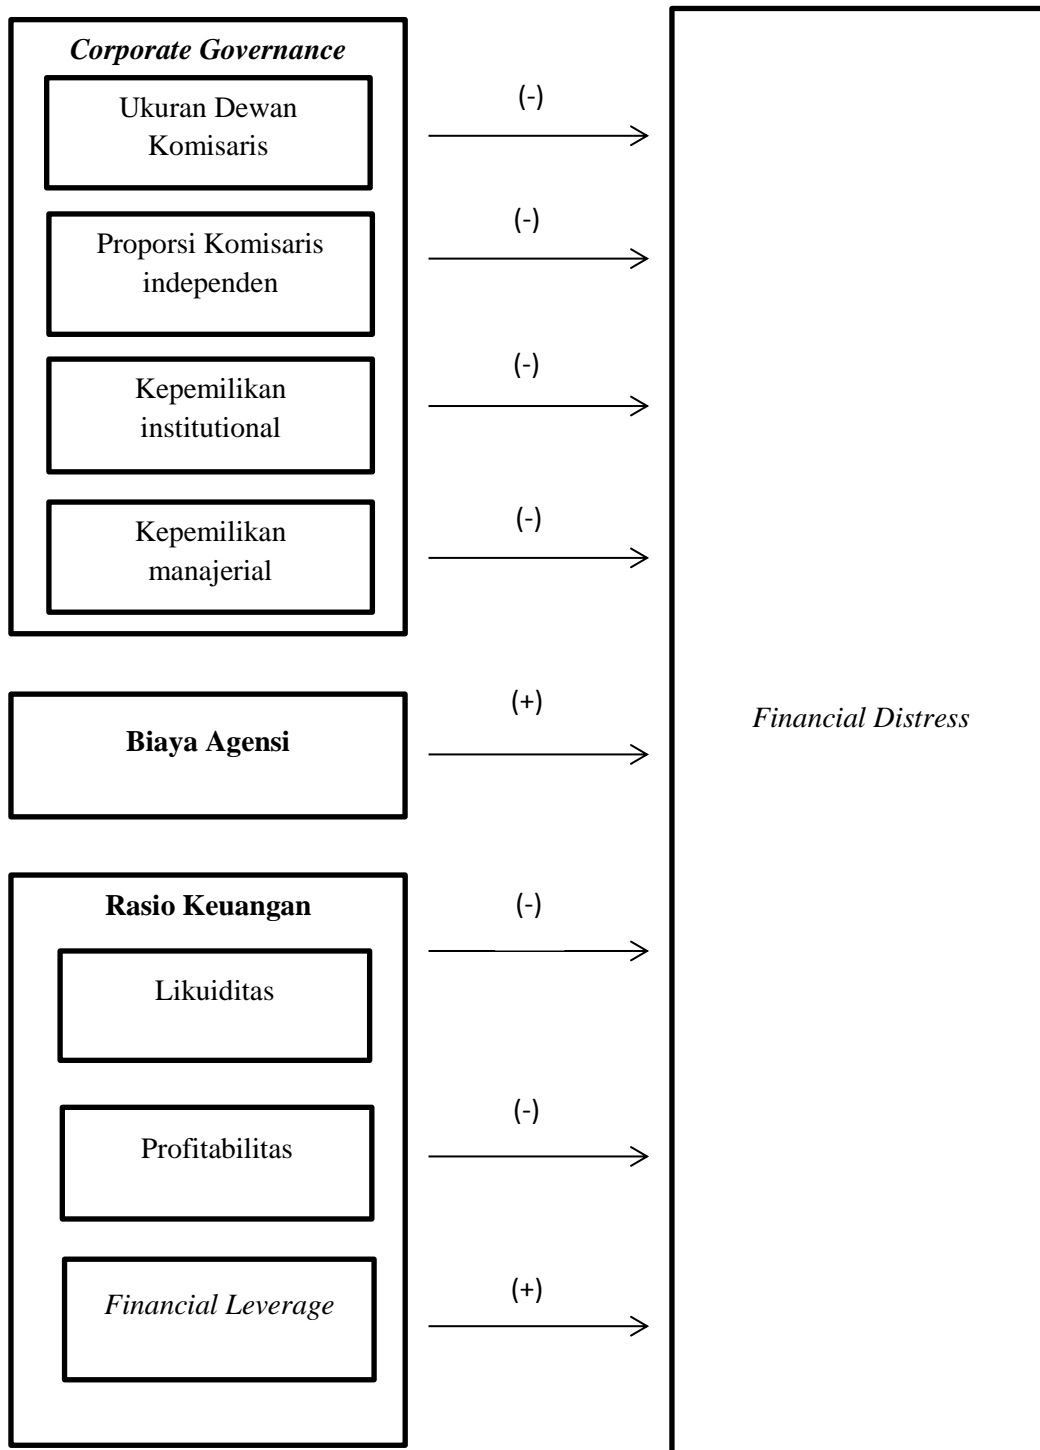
Corporate Governance

Ukuran Dewan Komisaris

(-)

Proporsi Komisaris independen

(-)

Kepemilikan institutional

(-)

Kepemilikan manajerial

(-)

Biaya Agensi

(+)

Financial Distress

Rasio Keuangan

(-)

Likuiditas

Profitabilitas

(-)

Financial Leverage

(+)